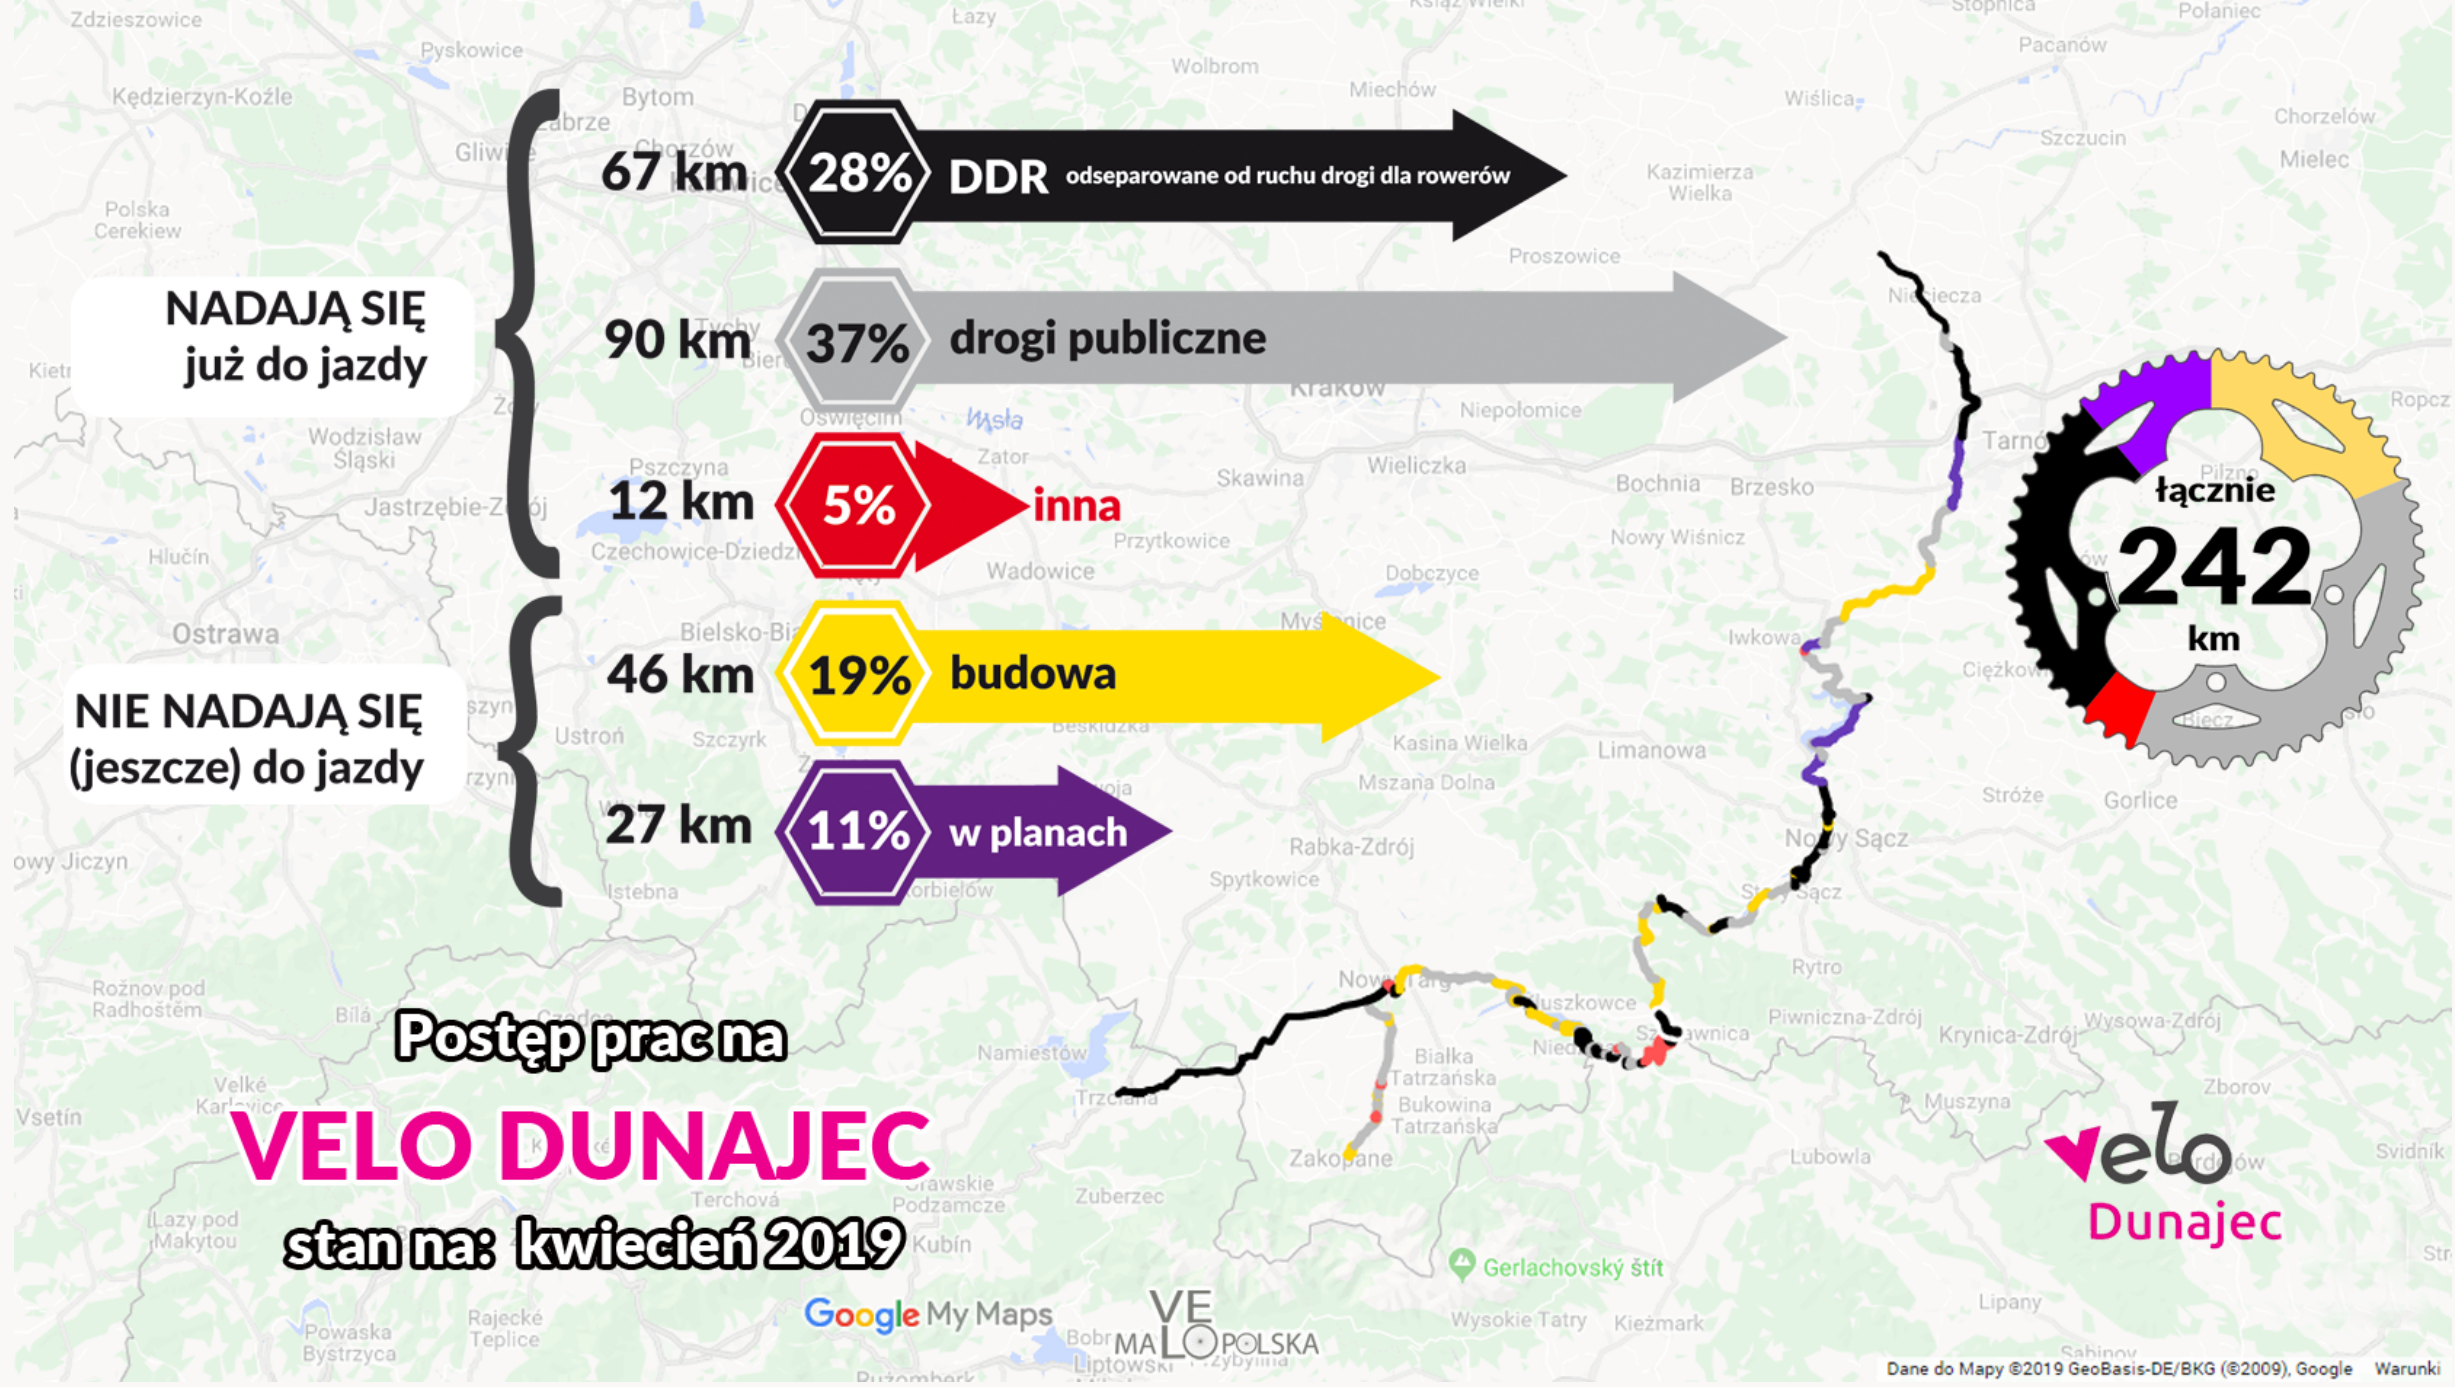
NADAJĄ SIĘ już do jazdy

67 km 28% DDR odseparowane od ruchu drogi dla rowerów

90 km 37% drogi publiczne

12 km 5% inna

NIE NADAJĄ SIĘ (jeszcze) do jazdy

46 km 19% budowa

27 km 11% w planach

łącznie 242 km

Postęp prac na VELO DUNAJEC stan na: kwiecień 2019

velo Dunajec

Google My Maps

VELO MAŁOPOLSKA

Dane do Mapy ©2019 GeoBasis-DE/BKG (©2009), Google Warunki